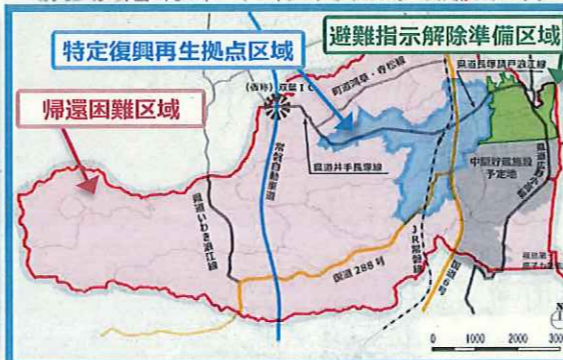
特定復興再生拠点区域

避難指示解除準備区域

帰還困難区域

(仮称) 双葉IC

町道大熊・夜ノ森線

県道長塚請戸浪江線

県道井手長塚線

常磐自動車道

県道いわき浪江線

中間貯蔵施設予定地

JR常磐線

国道288号

国道6号

福島第一原子力発電所

0 1000 2000 300